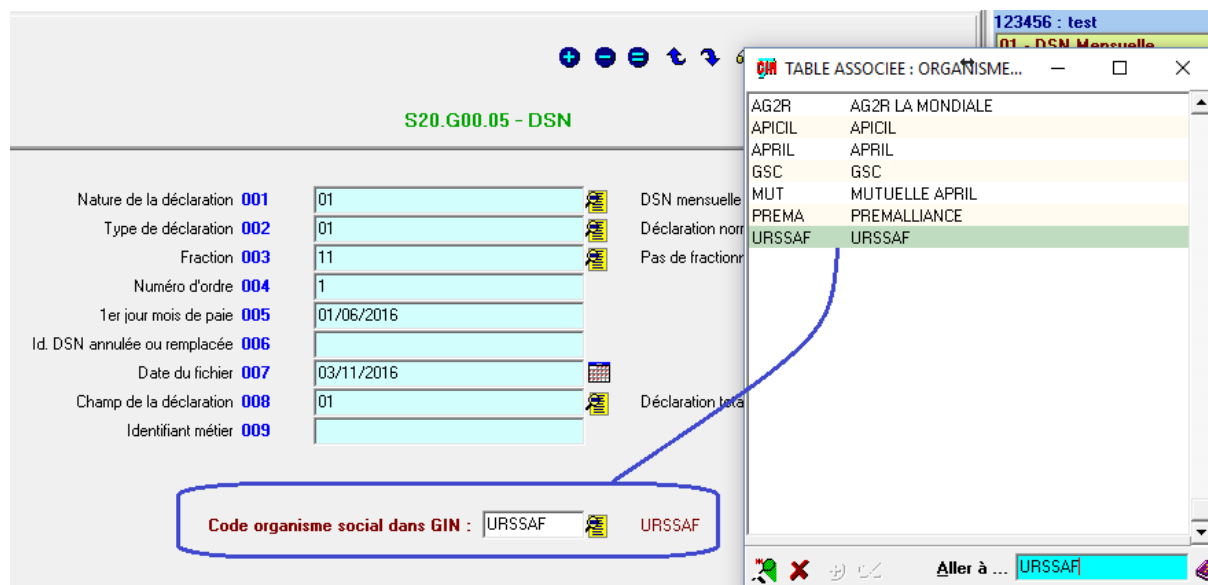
123456 : test
01 - DSN Mensuelle

S20.G00.05 - DSN

Nature de la déclaration 001 01 DSN mensuelle
Type de déclaration 002 01 Déclaration norr
Fraction 003 11 Pas de fractionr
Numéro d'ordre 004 1
1er jour mois de paie 005 01/06/2016
Id. DSN annulée ou remplacée 006
Date du fichier 007 03/11/2016
Champ de la déclaration 008 01 Déclaration tota
Identifiant métier 009

Code organisme social dans GIN : URSSAF URSSAF

GIN TABLE ASSOCIEE : ORGANISME...

| | |
|---|---|
| AG2R | AG2R LA MONDIALE |
| APICIL | APICIL |
| APRIL | APRIL |
| GSC | GSC |
| MUT | MUTUELLE APRIL |
| PREMA | PREMALLIANCE |
| URSSAF | URSSAF |

Aller à ... URSSAF